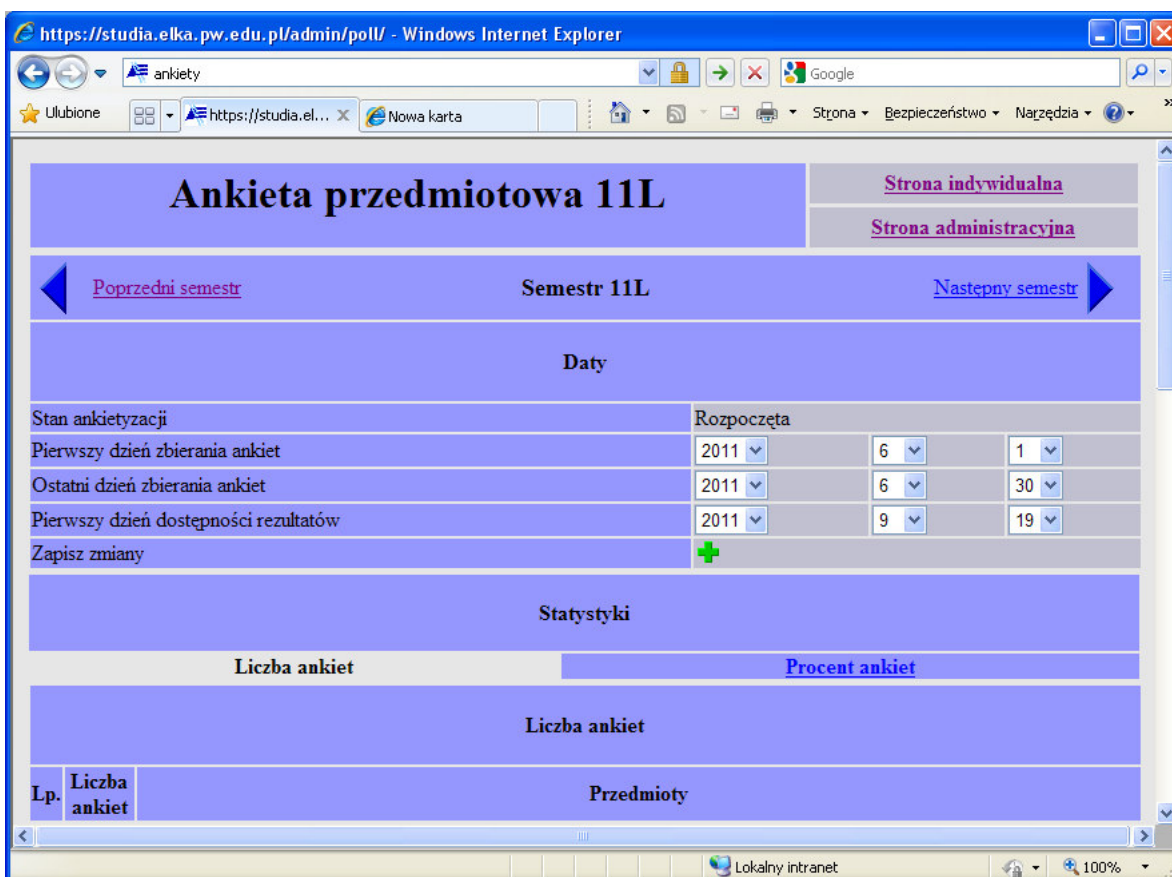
https://studia.elka.pw.edu.pl/admin/poll/ - Windows Internet Explorer

ankiety

Google

Ulubione

https://studia.el...

Nowa karta

Strona ▾ Bezpieczeństwo ▾ Narzędzia ▾

Ankieta przedmiotowa 11L

Strona indywidualna

Strona administracyjna

Poprzedni semestr

Semestr 11L

Następny semestr

Daty

| | | | |
|---|---|---|---|
| Stan ankietyzacji | Rozpoczęta | | |
| Pierwszy dzień zbierania ankiet | 2011 | 6 | 1 |
| Ostatni dzień zbierania ankiet | 2011 | 6 | 30 |
| Pierwszy dzień dostępności rezultatów | 2011 | 9 | 19 |
| Zapisz zmiany | | | |

Statystyki

Liczba ankiet

Procent ankiet

Liczba ankiet

| Lp. | Liczba ankiet | Przedmioty |
|---|---|---|

Lokalny intranet

100%